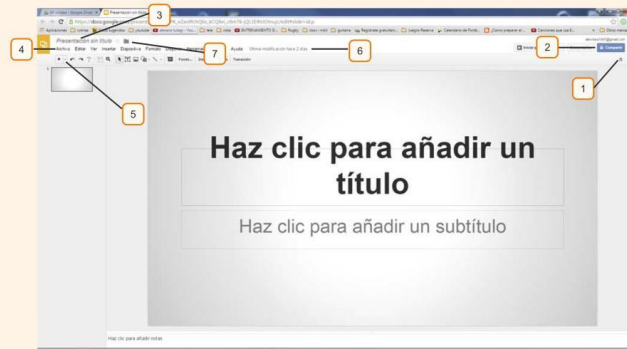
3

2

4

6

7

1

5

Presentación sin título

Archivo Editar Ver Insertar Diapositiva Formato Organizar Herramientas Tabla Ayuda Última modificación hace 2 días

Compartir

Fondo... Diseño... Tema... Transición...

Haz clic para añadir un título

Haz clic para añadir un subtítulo

Haz clic para añadir notas